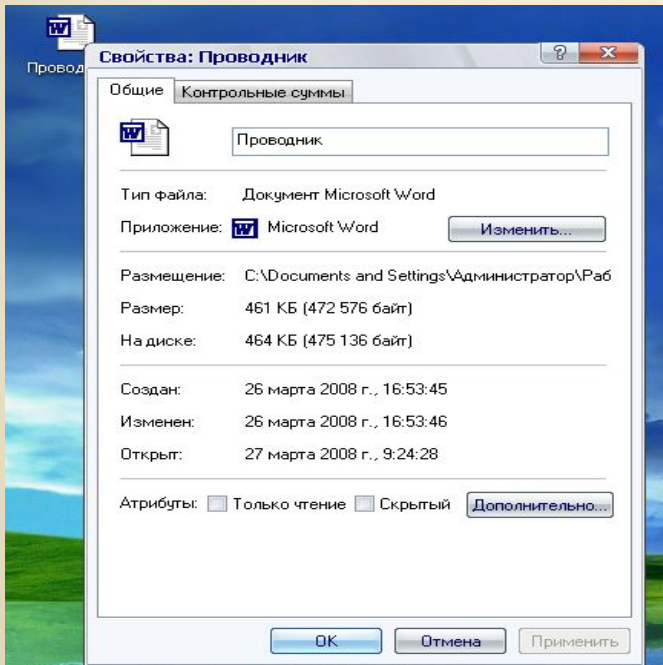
Проводн

Свойства: Проводник

?

Общие

Контрольные суммы

Проводник

Тип файла: Документ Microsoft Word

Приложение: Microsoft Word

Изменить...

Размещение: C:\Documents and Settings\Администратор\Раб

Размер: 461 КБ (472 576 байт)

На диске: 464 КБ (475 136 байт)

Создан: 26 марта 2008 г., 16:53:45

Изменен: 26 марта 2008 г., 16:53:46

Открыт: 27 марта 2008 г., 9:24:28

Атрибуты: Только чтение Скрытый

Дополнительно...

OK

Отмена

Применить